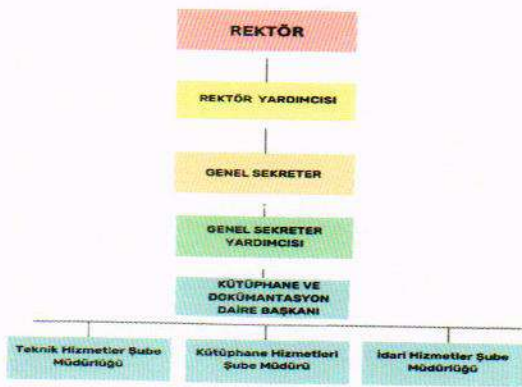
REKTÖR

REKTÖR YARDIMCISI

GENEL SEKRETER

GENEL SEKRETER YARDIMCISI

KÜTÜPHANE VE DOKÜMANTASYON DAİRE BAŞKANI

Teknik Hizmetler Şube Müdürlüğü

Kütüphane Hizmetleri Şube Müdürü

İdari Hizmetler Şube Müdürlüğü